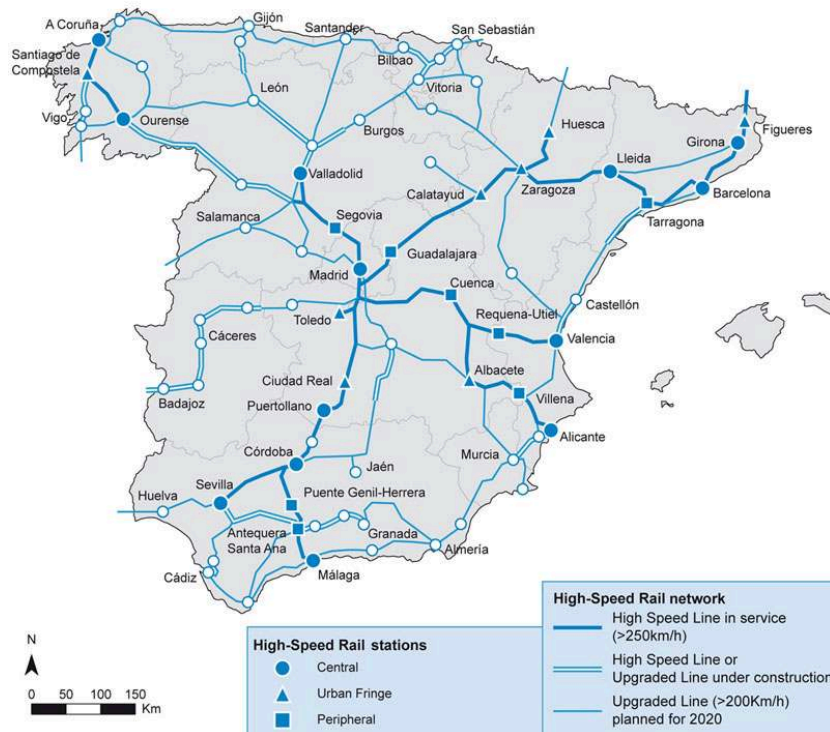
A Coruña
Santiago de Compostela
Vigo
Ourense
Gijón
Santander
San Sebastián
Bilbao
Vitoria
León
Burgos
Huesca
Girona
Figueres
Lleida
Barcelona
Tarragona
Zaragoza
Calatayud
Valladolid
Salamanca
Segovia
Guadalajara
Madrid
Cuenca
Castellón
Toledo
Requena-Utiel
Valencia
Cáceres
Albacete
Ciudad Real
Badajoz
Puertollano
Villena
Alicante
Córdoba
Jaén
Murcia
Huelva
Sevilla
Puente Genil-Herrera
Antequera Santa Ana
Granada
Almería
Cádiz
Málaga

N

0 50 100 150 Km

High-Speed Rail stations
Central
Urban Fringe
Peripheral

High-Speed Rail network
High Speed Line in service (>250km/h)
High Speed Line or Upgraded Line under construction
Upgraded Line (>200Km/h) planned for 2020